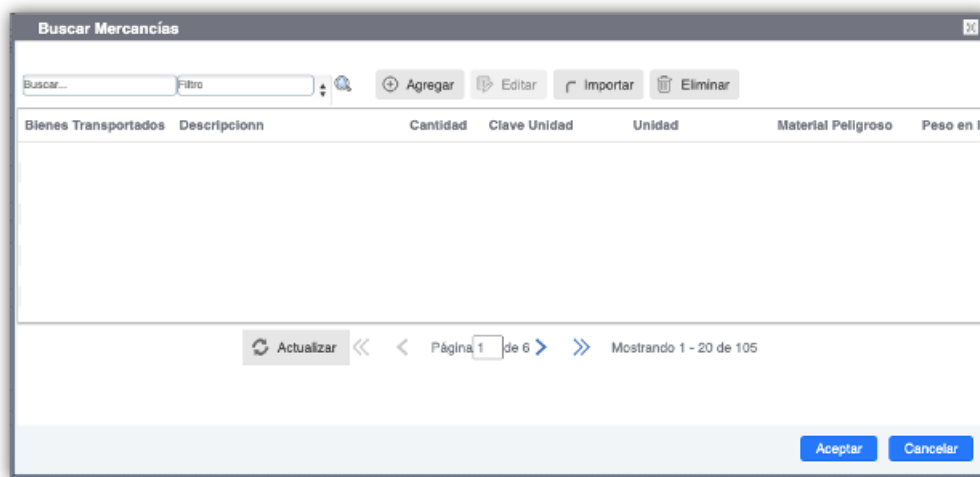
Buscar Mercancías

Buscar...
Filtro
Agregar
Editar
Importar
Eliminar

| Bienes Transportados | Descripcionn | Cantidad | Clave Unidad | Unidad | Material Peligroso | Peso en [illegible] |
|---|---|---|---|---|---|---|

Actualizar
Página 1 de 6
Mostrando 1 - 20 de 105

Aceptar
Cancelar